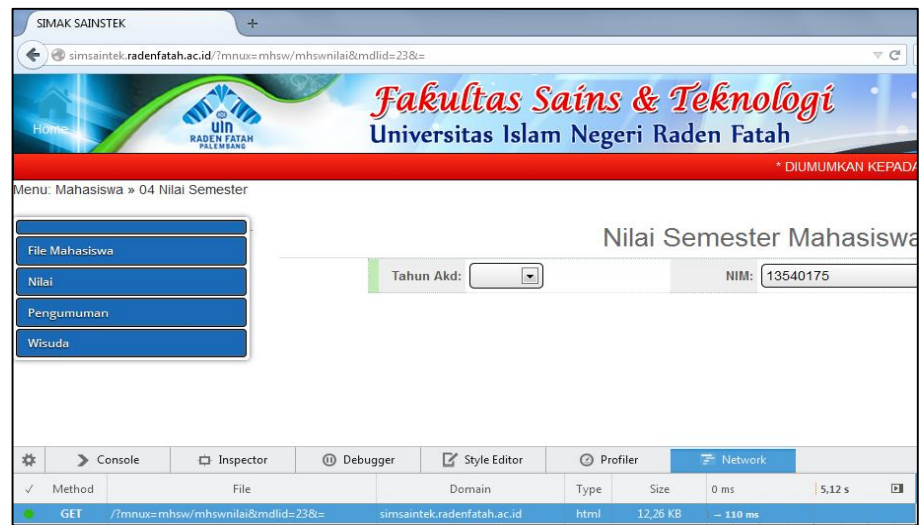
SIMAK SAINSTEK +

simsaintek.radenfatah.ac.id/?mnux=mhsw/mhswnilai&mdlid=23&=

Home

UIN RADEN FATAH PALEMBANG

Fakultas Sains & Teknologi
Universitas Islam Negeri Raden Fatah

* DIUMUMKAN KEPADA

Menu: Mahasiswa » 04 Nilai Semester

File Mahasiswa
Nilai
Pengumuman
Wisuda

Nilai Semester Mahasiswa

Tahun Akd:

NIM: 13540175

Console | Inspector | Debugger | Style Editor | Profiler | Network

| ✓ | Method | File | Domain | Type | Size | 0 ms | 5,12 s |
|---|---|---|---|---|---|---|---|
| ● | GET | /?mnux=mhsw/mhswnilai&mdlid=23&= | simsaintek.radenfatah.ac.id | html | 12,26 KB | → 110 ms | |